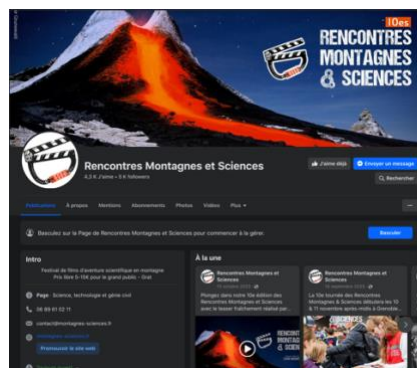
10es
RENCONTRES
MONTAGNES
& SCIENCES

Rencontres Montagnes et Sciences
6,3 K J'aime • 5 K followers

J'aime déjà
Envoyer un message
Rechercher

Publications
À propos
Mentions
Abonnements
Photos
Vidéos
Plus

Basculez sur la Page de Rencontres Montagnes et Sciences pour commencer à la gérer.
Basculer

Intro
Festival de films d'aventure scientifique en montagne
Prix libre 0-15€ pour le grand public - Grat

Page · Science, technologie et génie civil
06 89 61 02 71
contact@montagnes-sciences.fr
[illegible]
Promouvoir le site web

À la une

Rencontres Montagnes et Sciences
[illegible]
Plongez dans notre 10e édition des Rencontres Montagnes et Sciences avec le teaser fraîchement réalisé par...

Rencontres Montagnes et Sciences
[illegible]
La 10e tournée des Rencontres Montagnes & Sciences débutera les 10 & 11 novembre après-midis à Grenoble...

RENCONTRES MONTAGNES